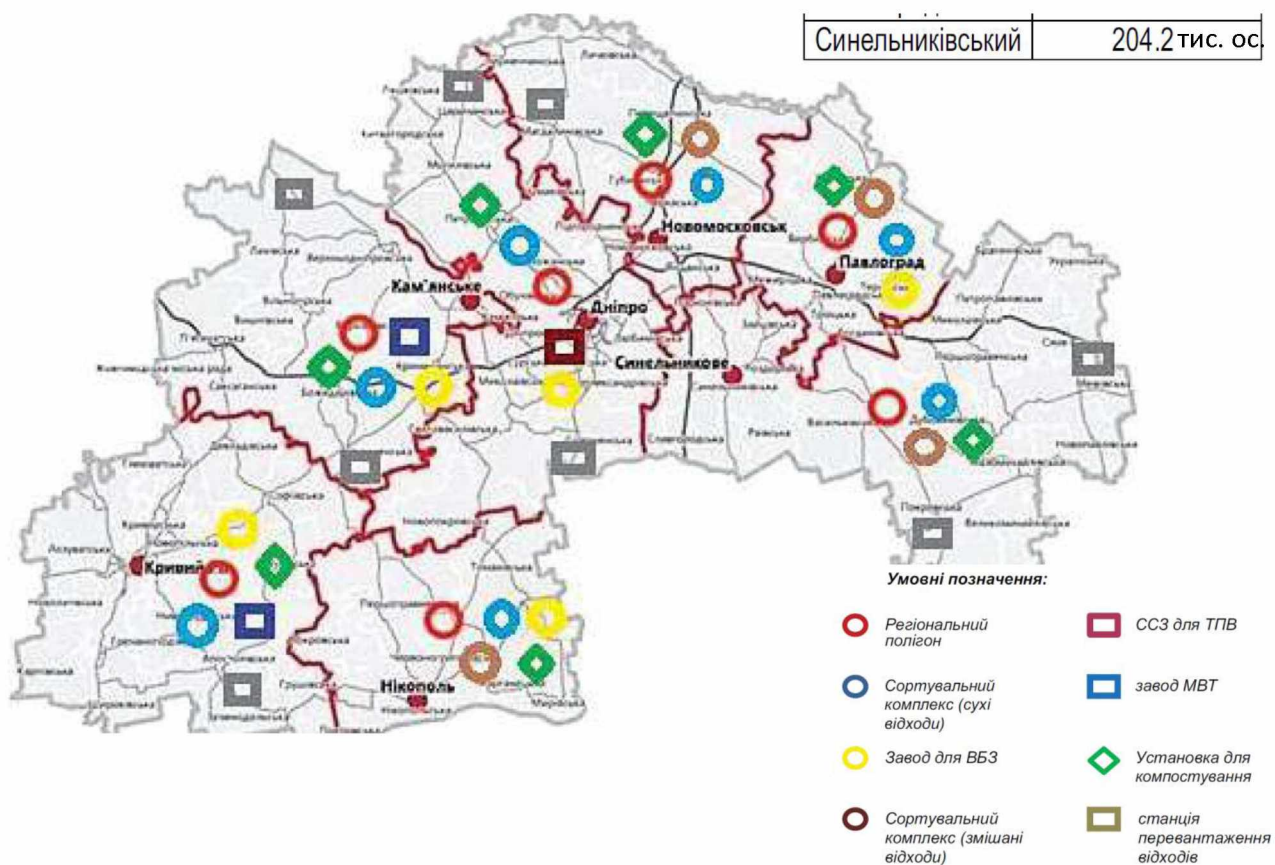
| Синельниківський | 204.2 тис. ос. |
|---|---|

Новомосковськ

Павлоград

Кам'янське

Дніпро

Синельникове

Кривий

Нікополь

Умовні позначення:

Регіональний полігон

ССЗ для ТПВ

Сортувальний комплекс (сухі відходи)

завод МВТ

Завод для ВБЗ

Установка для компостування

Сортувальний комплекс (змішані відходи)

станція перевантаження відходів